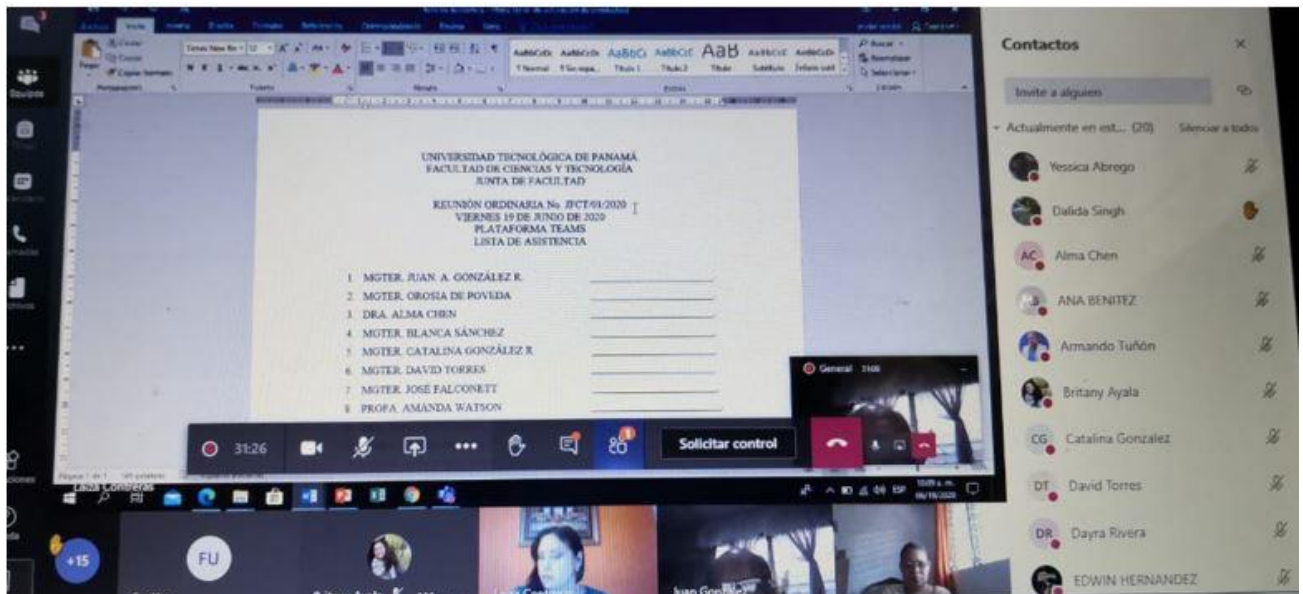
UNIVERSIDAD TECNOLÓGICA DE PANAMÁ
FACULTAD DE CIENCIAS Y TECNOLOGÍA
JUNTA DE FACULTAD

REUNIÓN ORDINARIA No. JFCT/01/2020
VIERNES 19 DE JUNIO DE 2020
PLATAFORMA TEAMS
LISTA DE ASISTENCIA

1. MGTER. JUAN A. GONZÁLEZ R.
2. MGTER. OROSIA DE POVEDA
3. DRA. ALMA CHEN
4. MGTER. BLANCA SÁNCHEZ
5. MGTER. CATALINA GONZÁLEZ R.
6. MGTER. DAVID TORRES
7. MGTER. JOSÉ FALCONETT
8. PROFA. AMANDA WATSON

31:26
Solicitar control
General

Contactos
Invite a alguien
Actualmente en est... (20) Silenciar a todos
Yessica Abrego
Dalida Singh
AC Alma Chen
ANA BENITEZ
Armando Tuñón
Britany Ayala
CG Catalina Gonzalez
DT David Torres
DR Dayra Rivera
EDWIN HERNANDEZ

+15
FU
Juan Gon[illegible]